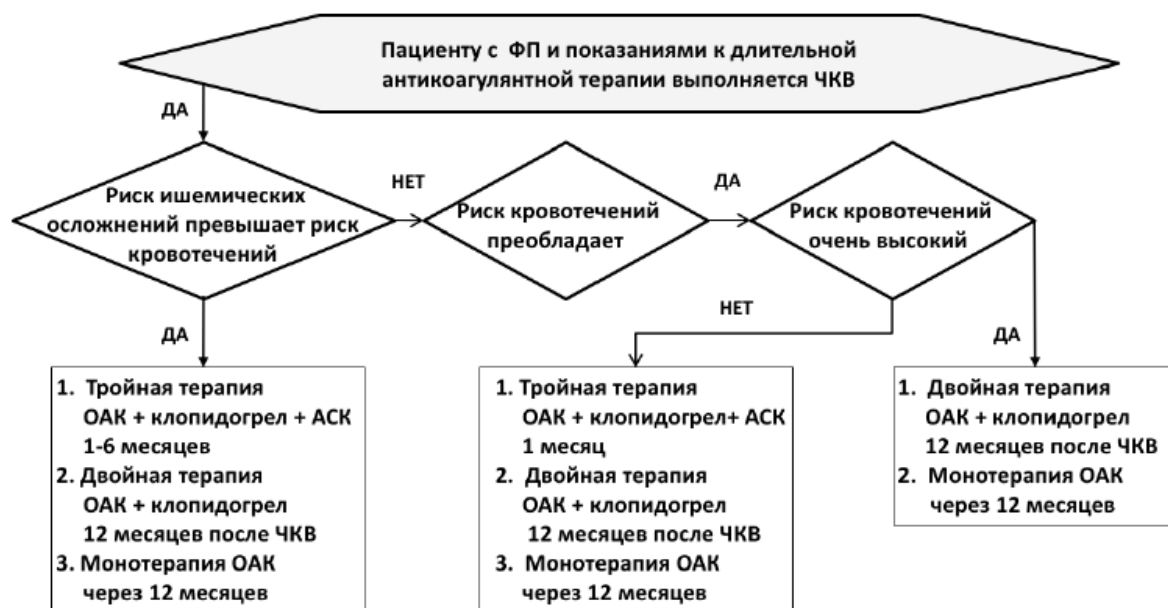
Пациенту с ФП и показаниями к длительной антикоагулянтной терапии выполняется ЧКВ

ДА

Риск ишемических осложнений превышает риск кровотечений

НЕТ

Риск кровотечений преобладает

ДА

Риск кровотечений очень высокий

ДА

НЕТ

ДА

1. Тройная терапия
ОАК + клопидогрел + АСК
1-6 месяцев
2. Двойная терапия
ОАК + клопидогрел
12 месяцев после ЧКВ
3. Монотерапия ОАК
через 12 месяцев

1. Тройная терапия
ОАК + клопидогрел+ АСК
1 месяц
2. Двойная терапия
ОАК + клопидогрел
12 месяцев после ЧКВ
3. Монотерапия ОАК
через 12 месяцев

1. Двойная терапия
ОАК + клопидогрел
12 месяцев после ЧКВ
2. Монотерапия ОАК
через 12 месяцев